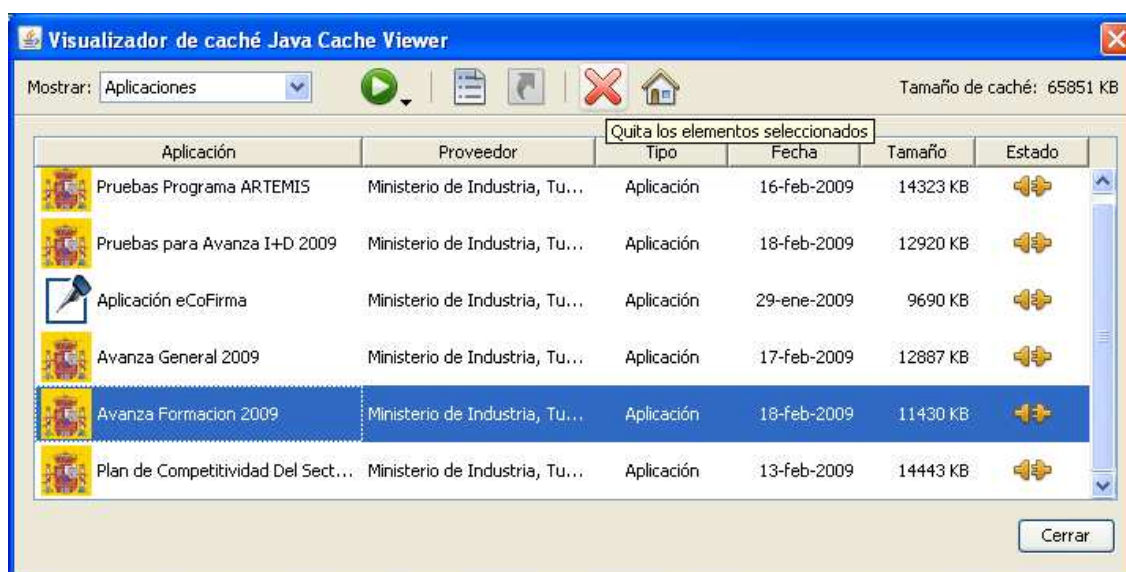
Visualizador de caché Java Cache Viewer

Mostrar: Aplicaciones

Tamaño de caché: 65851 KB

Quita los elementos seleccionados

| Aplicación | Proveedor | Tipo | Fecha | Tamaño | Estado |
|---|---|---|---|---|---|
| Pruebas Programa ARTEMIS | Ministerio de Industria, Tu... | Aplicación | 16-feb-2009 | 14323 KB | |
| Pruebas para Avanza I+D 2009 | Ministerio de Industria, Tu... | Aplicación | 18-feb-2009 | 12920 KB | |
| Aplicación eCoFirma | Ministerio de Industria, Tu... | Aplicación | 29-ene-2009 | 9690 KB | |
| Avanza General 2009 | Ministerio de Industria, Tu... | Aplicación | 17-feb-2009 | 12887 KB | |
| Avanza Formacion 2009 | Ministerio de Industria, Tu... | Aplicación | 18-feb-2009 | 11430 KB | |
| Plan de Competitividad Del Sect... | Ministerio de Industria, Tu... | Aplicación | 13-feb-2009 | 14443 KB | |

Cerrar